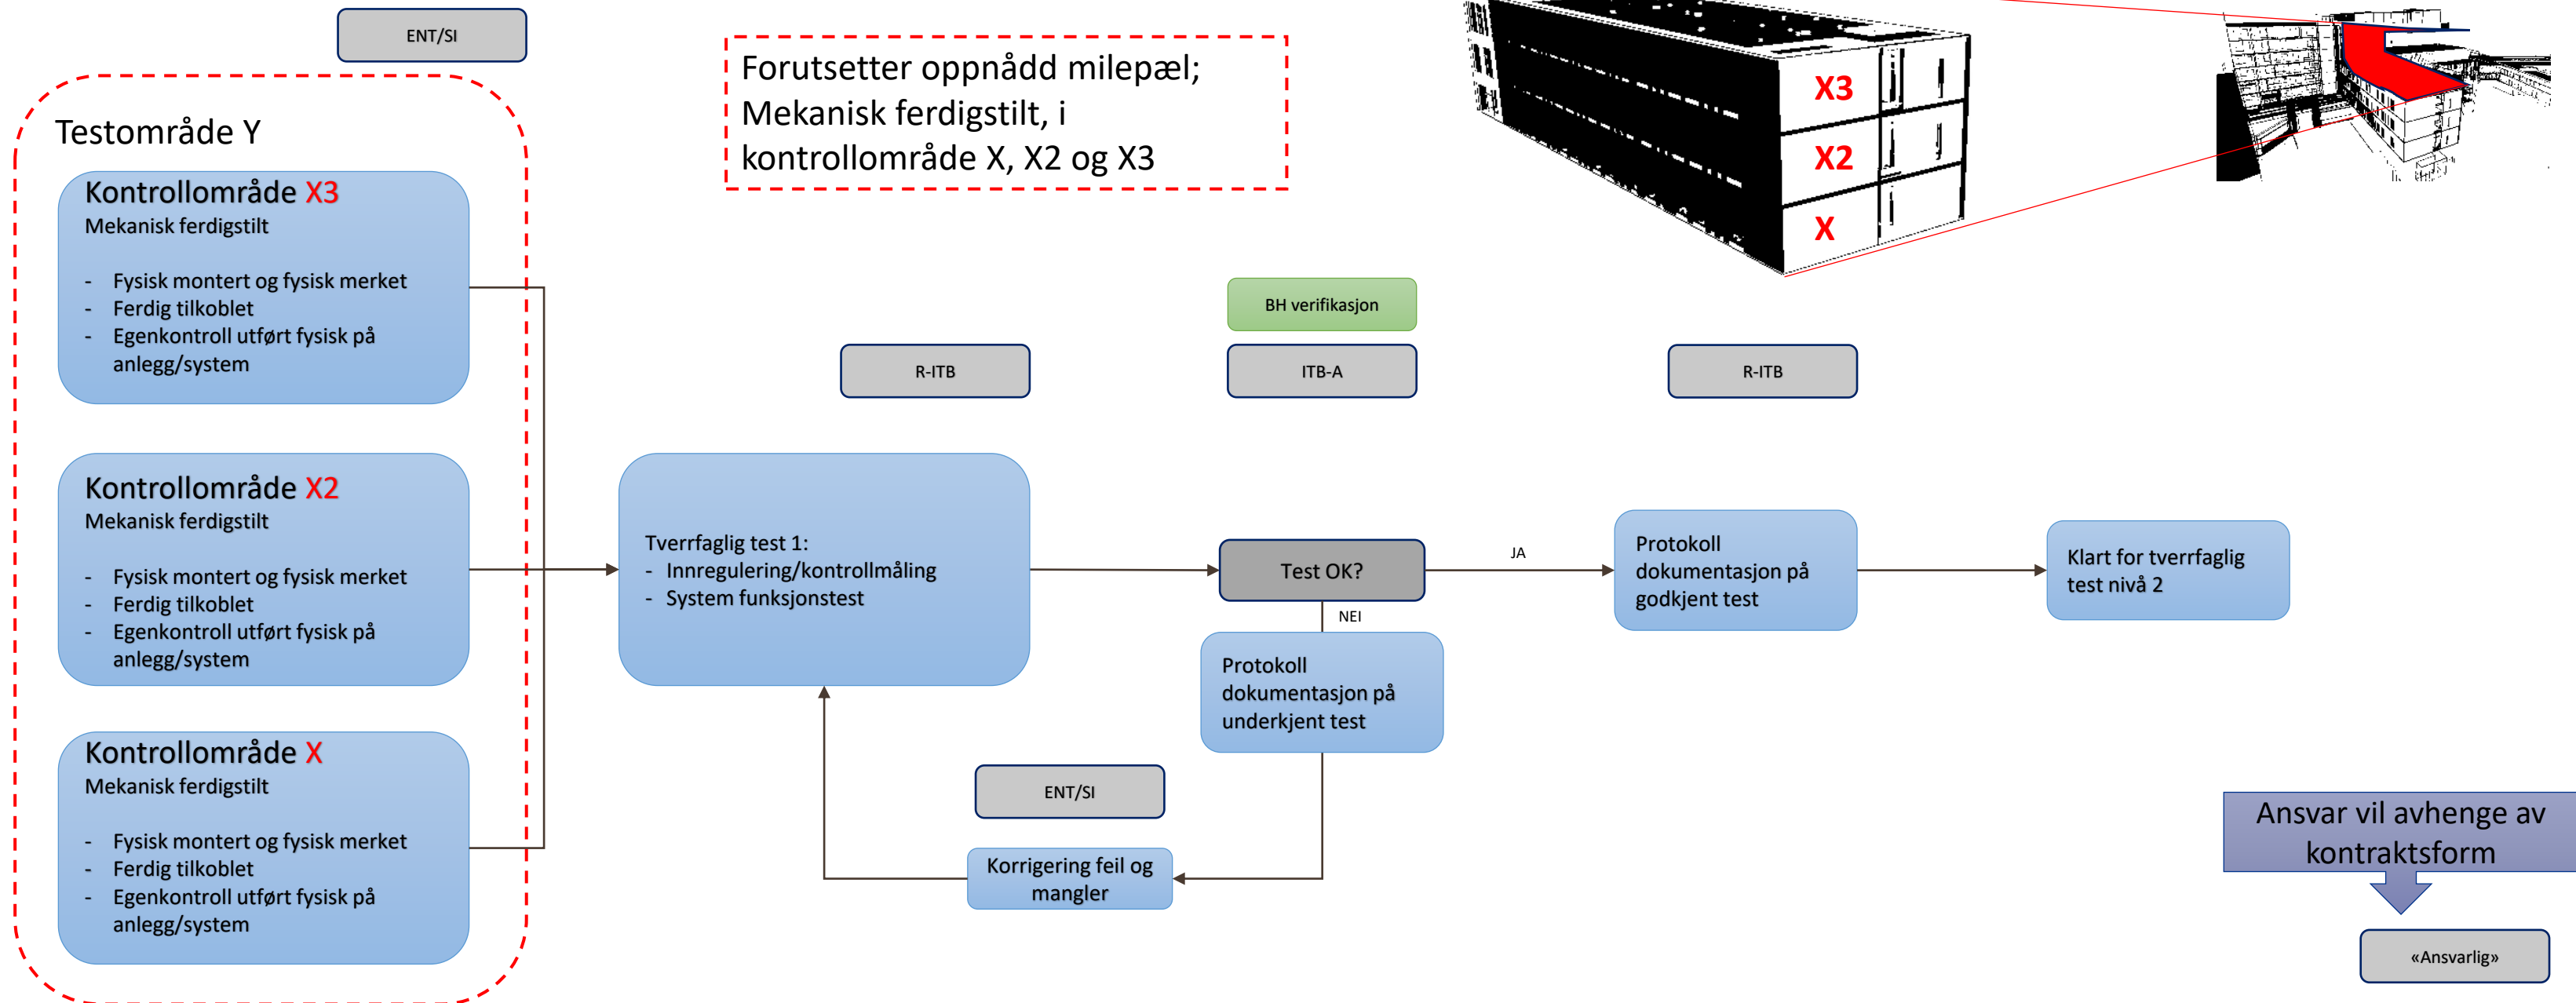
ENT/SI

Testområde Y

Kontrollområde X3
Mekanisk ferdigstilt

- Fysisk montert og fysisk merket
- Ferdig tilkoblet
- Egenkontroll utført fysisk på anlegg/system

Kontrollområde X2
Mekanisk ferdigstilt

- Fysisk montert og fysisk merket
- Ferdig tilkoblet
- Egenkontroll utført fysisk på anlegg/system

Kontrollområde X
Mekanisk ferdigstilt

- Fysisk montert og fysisk merket
- Ferdig tilkoblet
- Egenkontroll utført fysisk på anlegg/system

Forutsetter oppnådd milepæl; Mekanisk ferdigstilt, i kontrollområde X, X2 og X3

X3
X2
X

BH verifikasjon

R-ITB

ITB-A

R-ITB

Tverrfaglig test 1:
- Innregulering/kontrollmåling
- System funksjonstest

Test OK?

JA

NEI

Protokoll dokumentasjon på godkjent test

Klart for tverrfaglig test nivå 2

Protokoll dokumentasjon på underkjent test

ENT/SI

Korrigering feil og mangler

Ansvar vil avhenge av kontraktsform

«Ansvarlig»